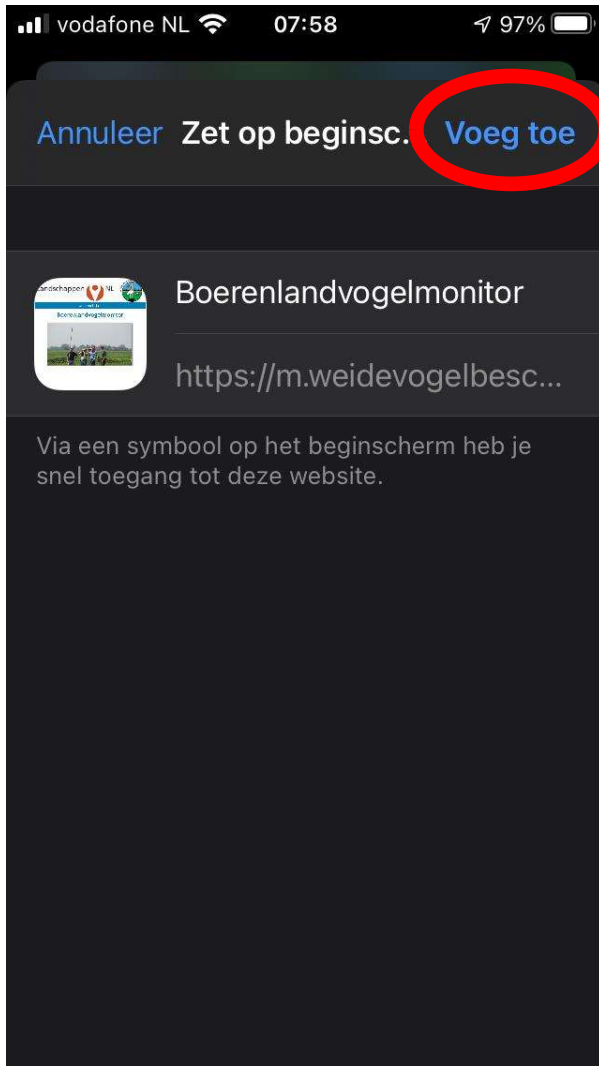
vodafone NL 07:58 97%

Annuleer Zet op beginsc. Voeg toe

andschappen NL
Boerenlandvogelmonitor

Boerenlandvogelmonitor

https://m.weidevogelbesc...

Via een symbool op het beginscherm heb je snel toegang tot deze website.